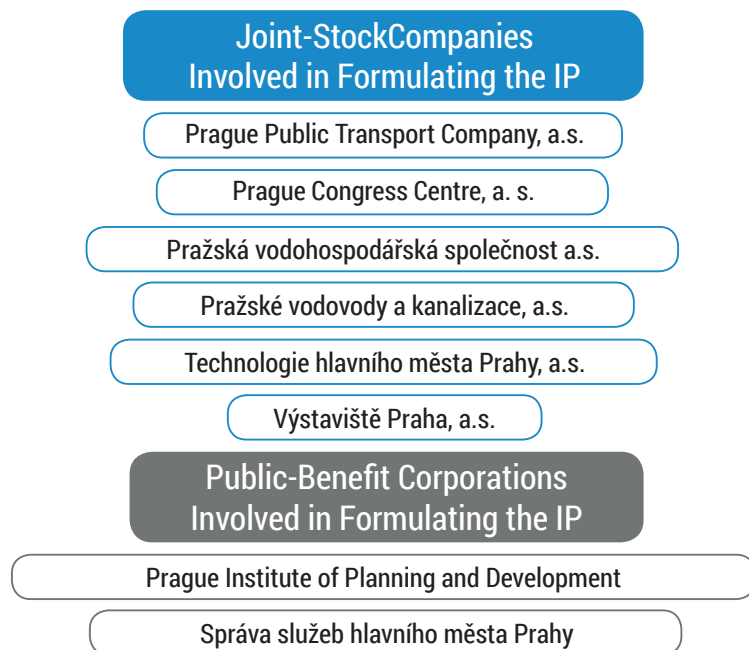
Joint-StockCompanies
Involved in Formulating the IP

Prague Public Transport Company, a.s.

Prague Congress Centre, a. s.

Pražská vodohospodářská společnost a.s.

Pražské vodovody a kanalizace, a.s.

Technologie hlavního města Prahy, a.s.

Výstaviště Praha, a.s.

Public-Benefit Corporations
Involved in Formulating the IP

Prague Institute of Planning and Development

Správa služeb hlavního města Prahy